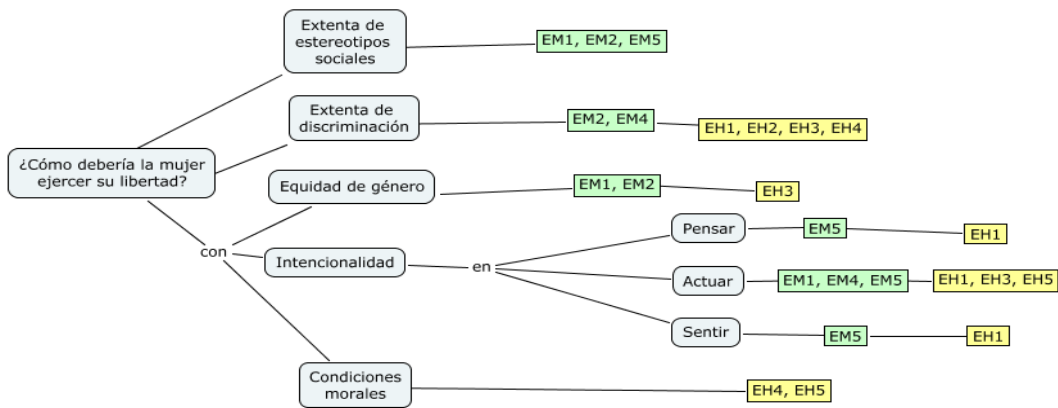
¿Cómo debería la mujer ejercer su libertad?

Extenta de estereotipos sociales

EM1, EM2, EM5

Extenta de discriminación

EM2, EM4

EH1, EH2, EH3, EH4

con

Equidad de género

EM1, EM2

EH3

Intencionalidad

en

Pensar

EM5

EH1

Actuar

EM1, EM4, EM5

EH1, EH3, EH5

Sentir

EM5

EH1

Condiciones morales

EH4, EH5